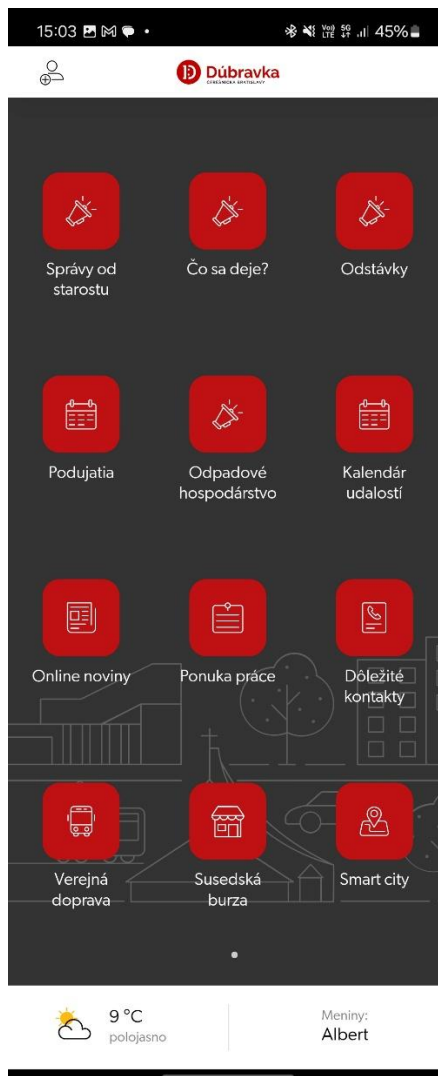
15:03 45%

Dúbravka
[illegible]

Správy od starostu

Čo sa deje?

Odstávky

Podujatia

Odpadové hospodárstvo

Kalendár udalostí

Online noviny

Ponuka práce

Dôležité kontakty

Verejná doprava

Susedská burza

Smart city

9 °C
polojasno

Meniny:
Albert